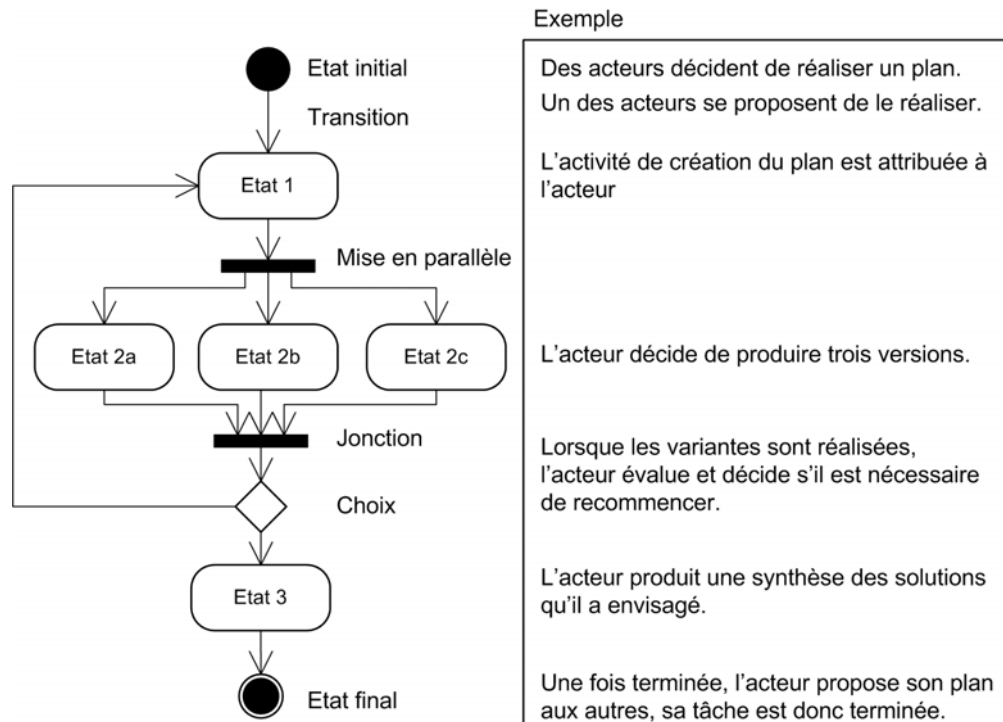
Etat initial

Transition

Etat 1

Mise en parallèle

Etat 2a

Etat 2b

Etat 2c

Jonction

Choix

Etat 3

Etat final

Exemple

Des acteurs décident de réaliser un plan.

Un des acteurs se proposent de le réaliser.

L'activité de création du plan est attribuée à l'acteur

L'acteur décide de produire trois versions.

Lorsque les variantes sont réalisées, l'acteur évalue et décide s'il est nécessaire de recommencer.

L'acteur produit une synthèse des solutions qu'il a envisagé.

Une fois terminée, l'acteur propose son plan aux autres, sa tâche est donc terminée.